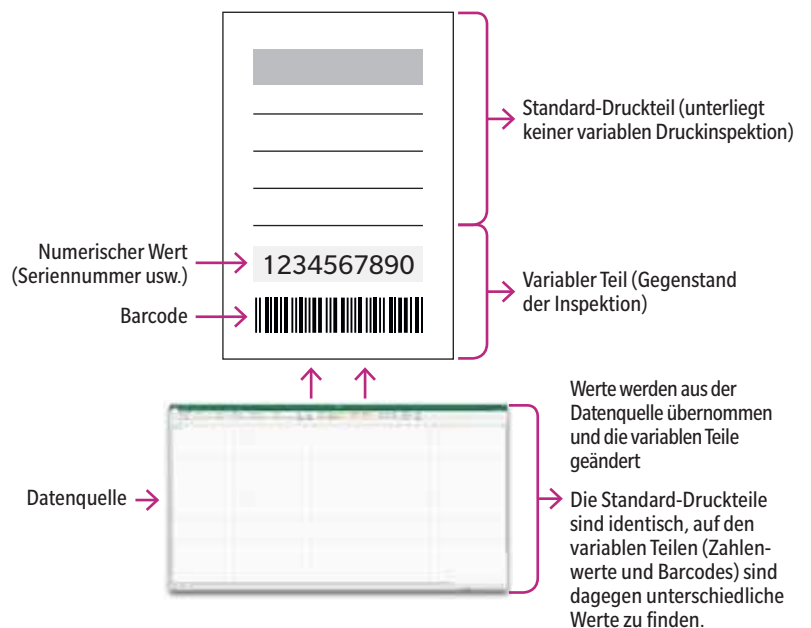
Standard-Druckteil (unterliegt keiner variablen Druckinspektion)

Numerischer Wert (Seriennummer usw.)

1234567890

Variabler Teil (Gegenstand der Inspektion)

Barcode

Werte werden aus der Datenquelle übernommen und die variablen Teile geändert

Datenquelle

Die Standard-Druckteile sind identisch, auf den variablen Teilen (Zahlenwerte und Barcodes) sind dagegen unterschiedliche Werte zu finden.